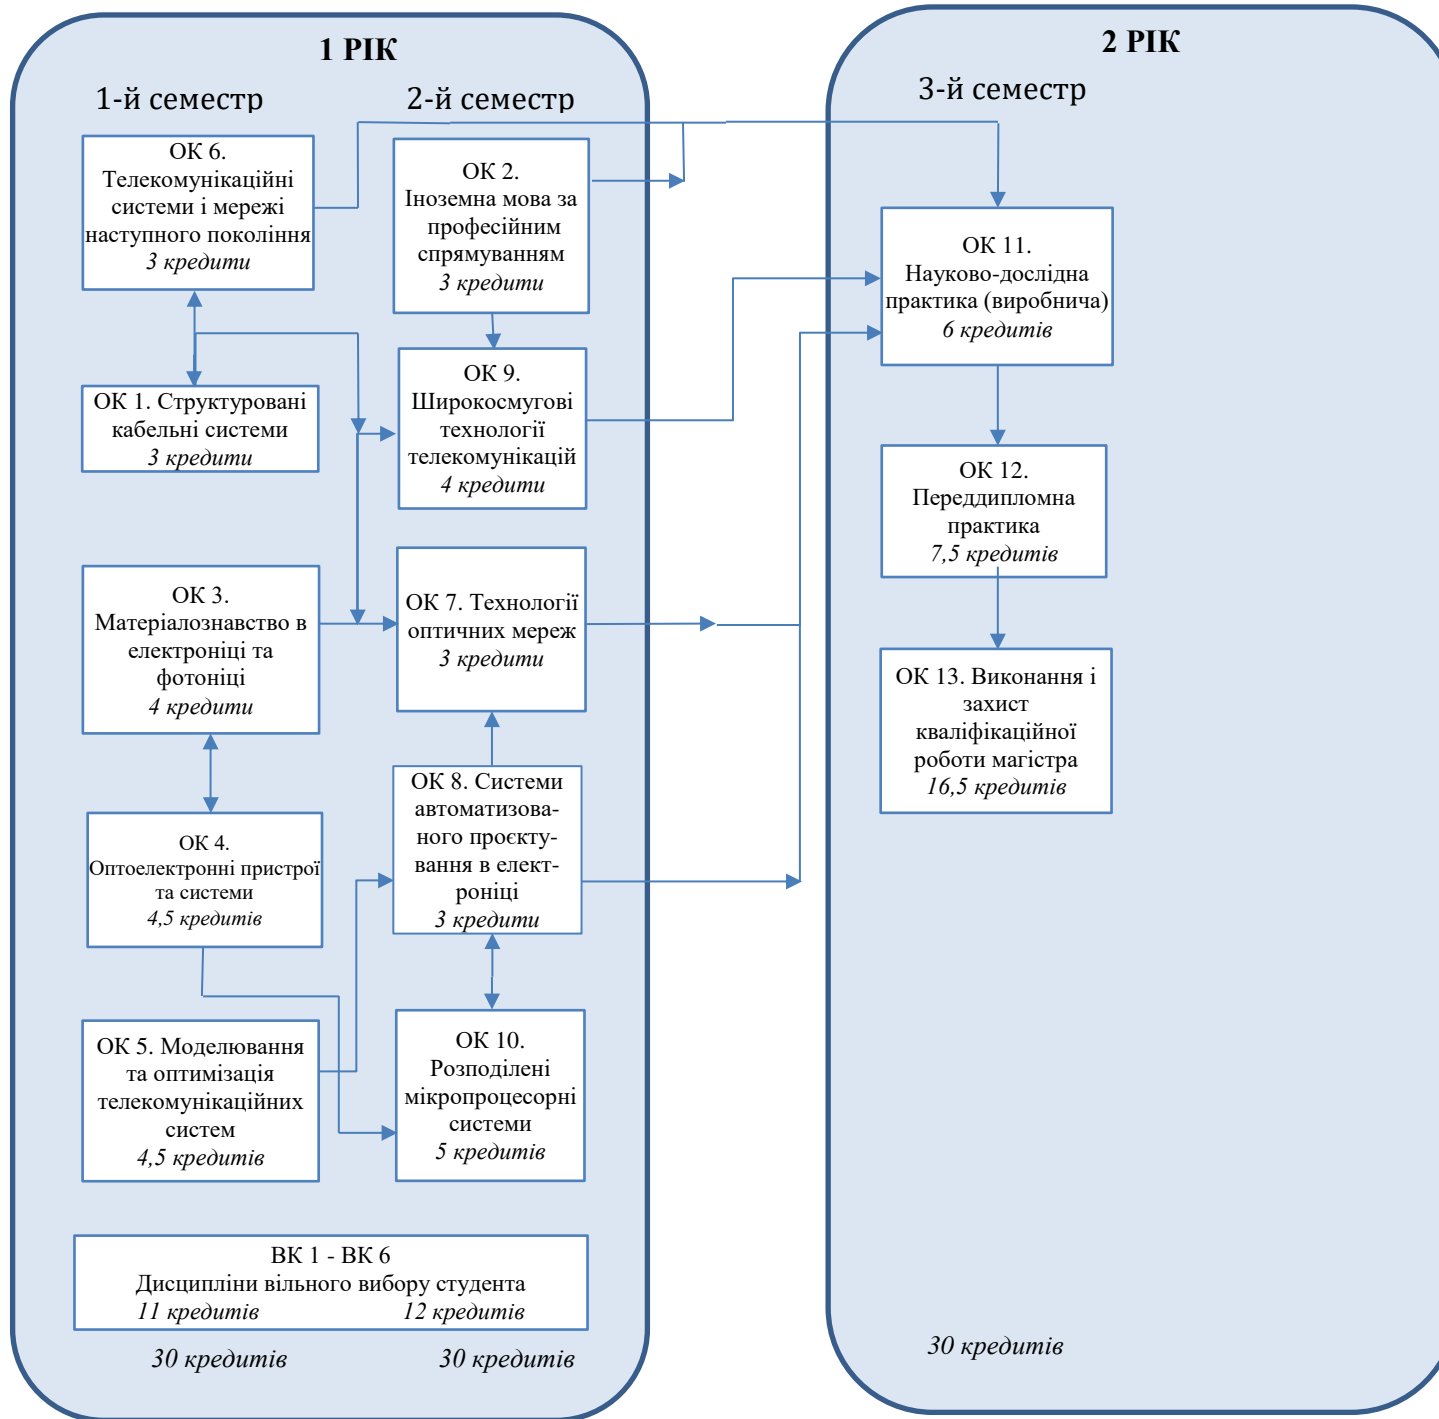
1 РІК

1-й семестр

2-й семестр

ОК 6. Телекомунікаційні системи і мережі наступного покоління
*3 кредити*

ОК 2. Іноземна мова за професійним спрямуванням
*3 кредити*

ОК 1. Структуровані кабельні системи
*3 кредити*

ОК 9. Широкосмугові технології телекомунікацій
*4 кредити*

ОК 3. Матеріалознавство в електроніці та фотоніці
*4 кредити*

ОК 7. Технології оптичних мереж
*3 кредити*

ОК 4. Оптоелектронні пристрої та системи
*4,5 кредитів*

ОК 8. Системи автоматизованого проєктування в електроніці
*3 кредити*

ОК 5. Моделювання та оптимізація телекомунікаційних систем
*4,5 кредитів*

ОК 10. Розподілені мікропроцесорні системи
*5 кредитів*

ВК 1 - ВК 6
Дисципліни вільного вибору студента
*11 кредитів* *12 кредитів*

*30 кредитів* *30 кредитів*

2 РІК

3-й семестр

ОК 11. Науково-дослідна практика (виробнича)
*6 кредитів*

ОК 12. Переддипломна практика
*7,5 кредитів*

ОК 13. Виконання і захист кваліфікаційної роботи магістра
*16,5 кредитів*

*30 кредитів*